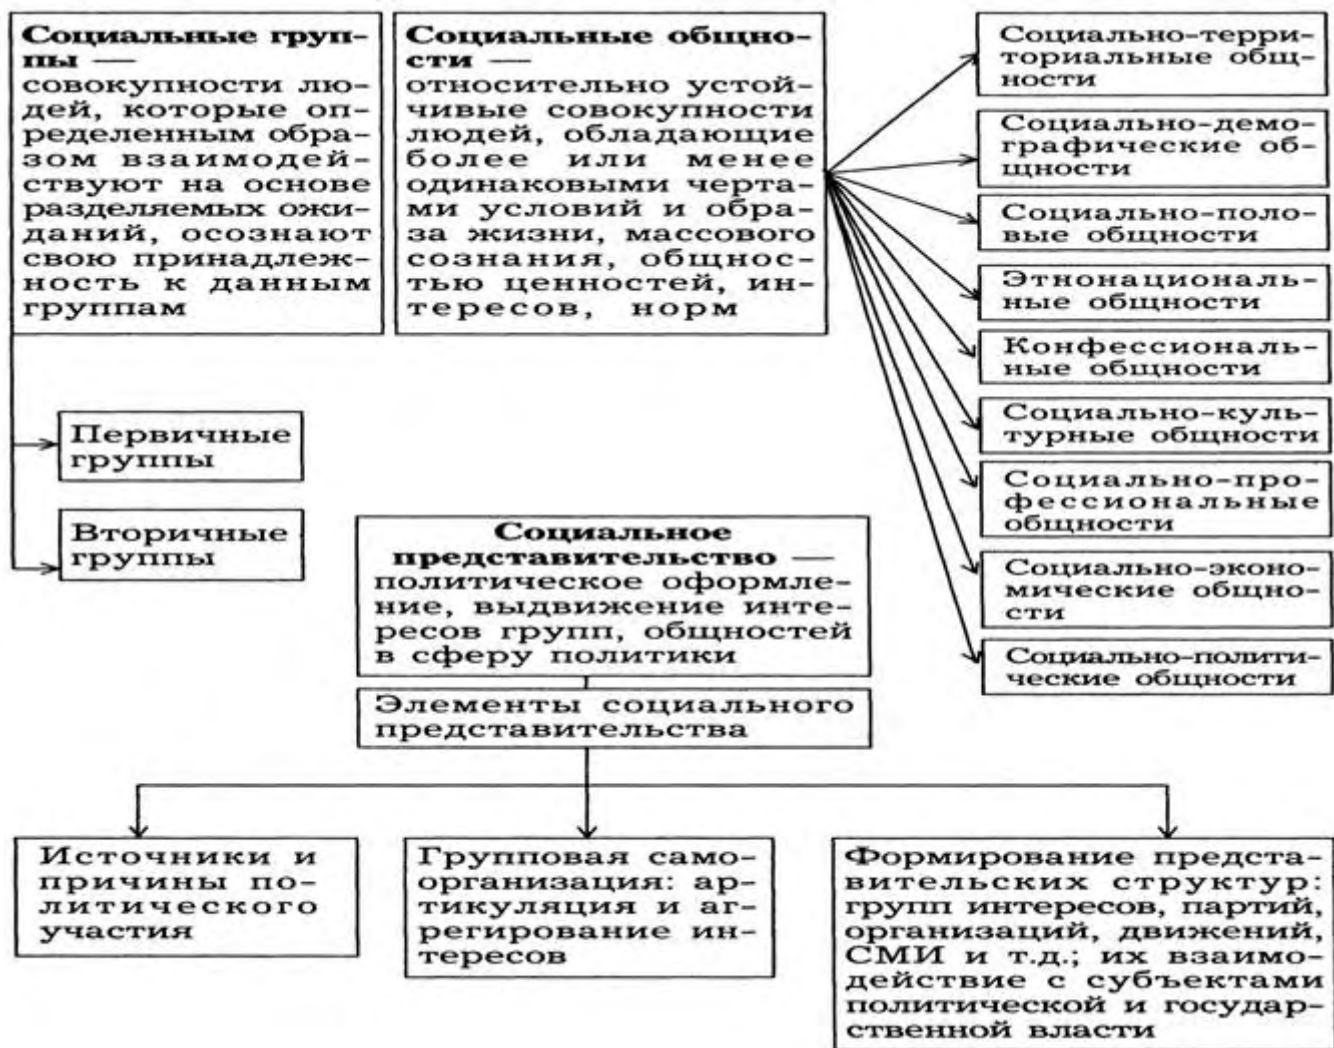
**Социальные группы** — совокупности людей, которые определенным образом взаимодействуют на основе разделяемых ожиданий, осознают свою принадлежность к данным группам

**Социальные общности** — относительно устойчивые совокупности людей, обладающие более или менее одинаковыми чертами условий и образа жизни, массового сознания, общностью ценностей, интересов, норм

Социально-территориальные общности

Социально-демографические общности

Социально-половые общности

Этнонациональные общности

Конфессиональные общности

Социально-культурные общности

Социально-профессиональные общности

Социально-экономические общности

Социально-политические общности

Первичные группы

Вторичные группы

**Социальное представительство** — политическое оформление, выдвижение интересов групп, общностей в сферу политики

Элементы социального представительства

Источники и причины политического участия

Групповая самоорганизация: артикуляция и агрегирование интересов

Формирование представительских структур: групп интересов, партий, организаций, движений, СМИ и т.д.; их взаимодействие с субъектами политической и государственной власти